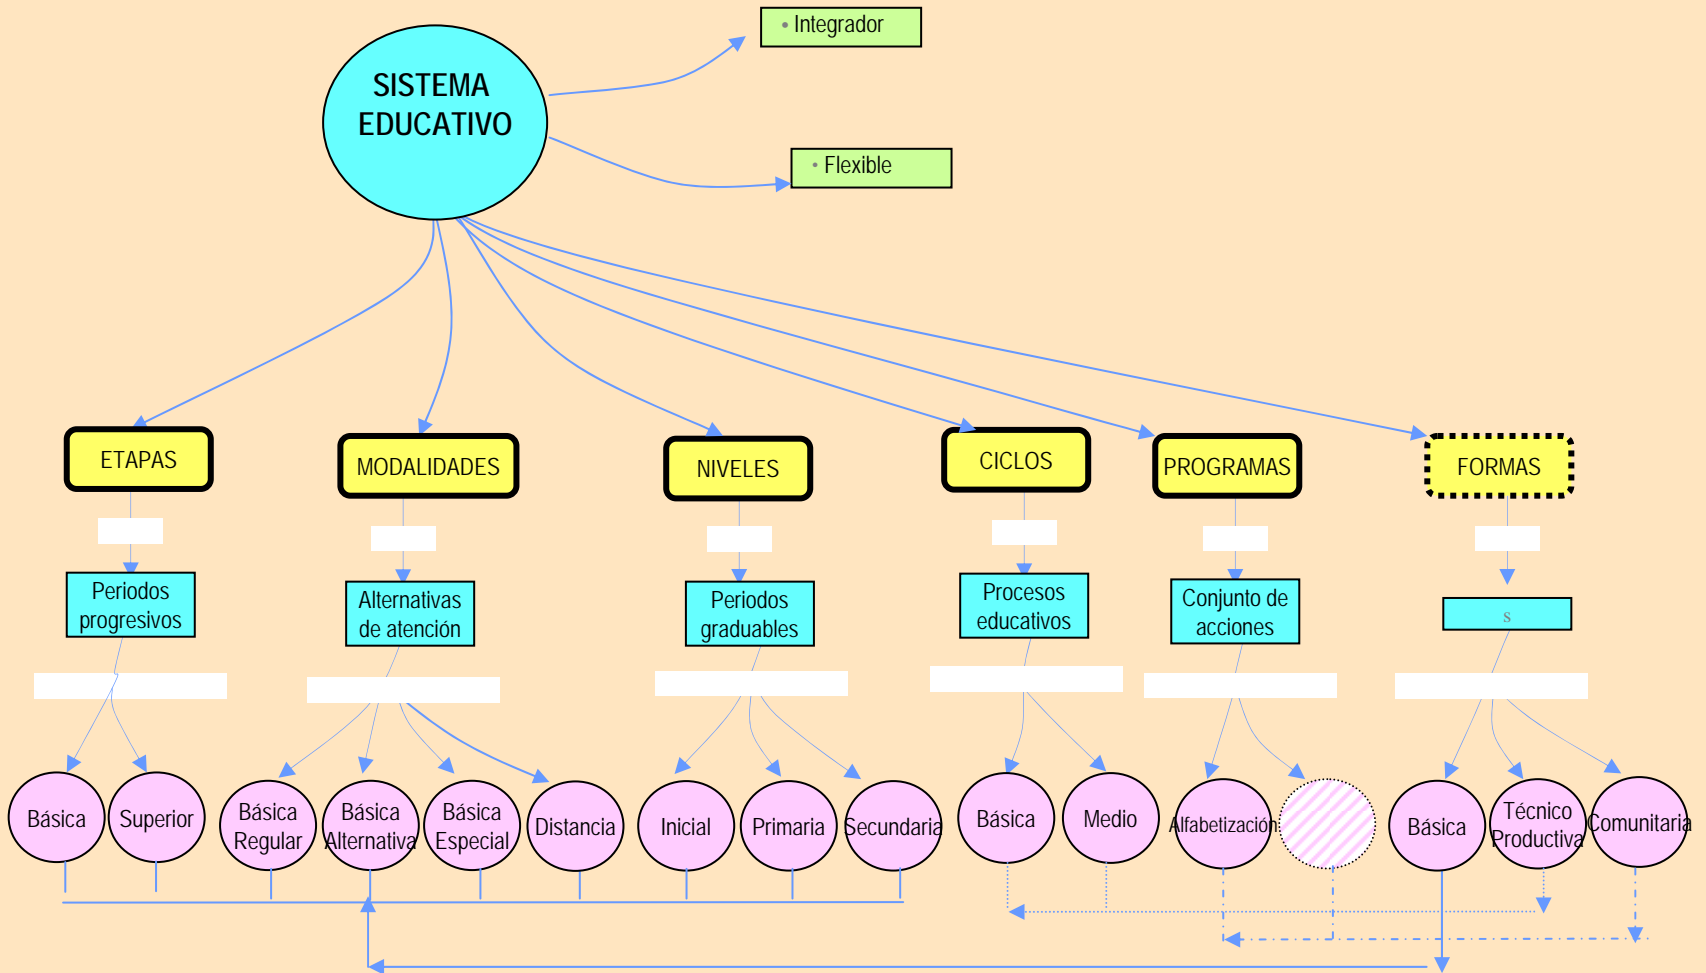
SISTEMA EDUCATIVO

• Integrador

• Flexible

ETAPAS

MODALIDADES

NIVELES

CICLOS

PROGRAMAS

FORMAS

Periodos progresivos

Alternativas de atención

Periodos graduables

Procesos educativos

Conjunto de acciones

s

Básica

Superior

Básica Regular

Básica Alternativa

Básica Especial

Distancia

Inicial

Primaria

Secundaria

Básica

Medio

Alfabetización

Básica

Técnico Productiva

Comunitaria